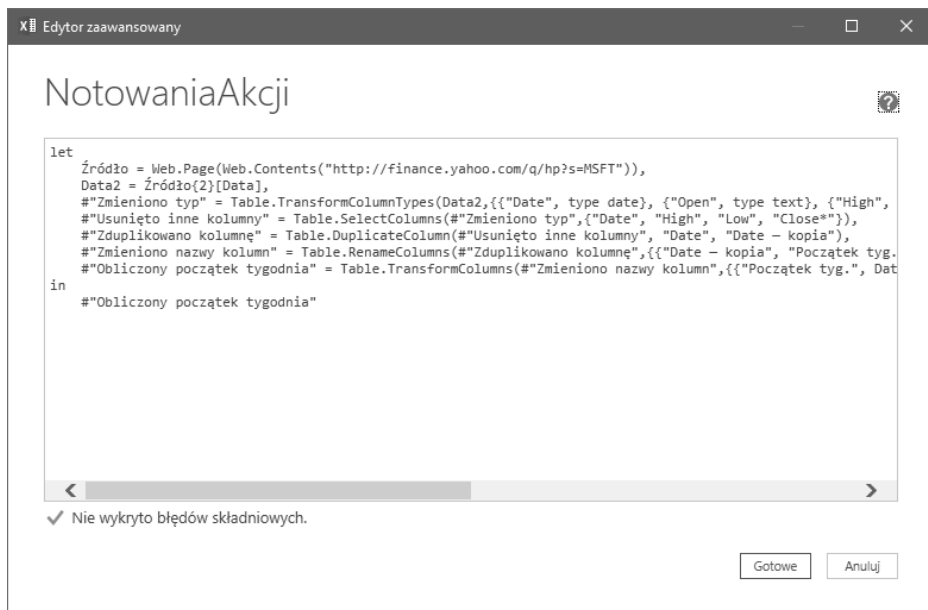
Edytor zaawansowany

NotowaniaAkcji

let
Źródło = Web.Page(Web.Contents("http://finance.yahoo.com/q/hp?s=MSFT")),
Data2 = Źródło{2}[Data],
#"Zmieniono typ" = Table.TransformColumnTypes(Data2,{{"Date", type date}, {"Open", type text}, {"High",
#"Usunięto inne kolumny" = Table.SelectColumns(#"Zmieniono typ",{"Date", "High", "Low", "Close*"}),
#"Zduplikowano kolumnę" = Table.DuplicateColumn(#"Usunięto inne kolumny", "Date", "Date — kopia"),
#"Zmieniono nazwy kolumn" = Table.RenameColumns(#"Zduplikowano kolumnę",{{"Date — kopia", "Początek tyg.
#"Obliczony początek tygodnia" = Table.TransformColumns(#"Zmieniono nazwy kolumn",{{"Początek tyg.", Dat
in
#"Obliczony początek tygodnia"

Nie wykryto błędów składniowych.

Gotowe
Anuluj